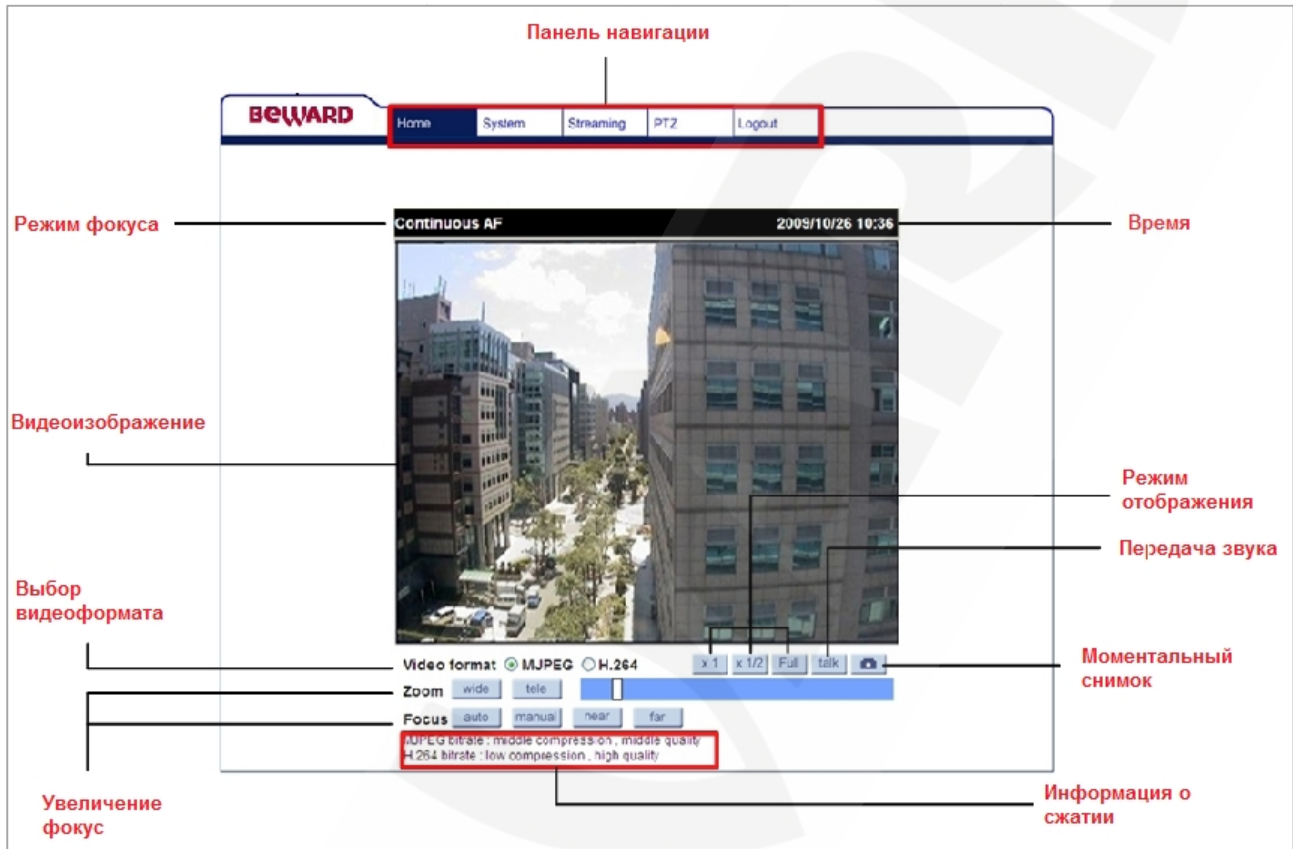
Панель навигации

BEWARD

Home System Streaming PTZ Logout

Режим фокуса

Continuous AF

2009/10/26 10:36

Время

Видеоизображение

Режим отображения

Передача звука

Выбор видеоформата

Video format ◉ MJPEG ○ H.264

x 1 x 1/2 Full talk

Моментальный снимок

Zoom wide tele

Focus auto manual near far

MJPEG bitrate : middle compression , middle quality
H.264 bitrate : low compression , high quality

Увеличение фокус

Информация о сжатии